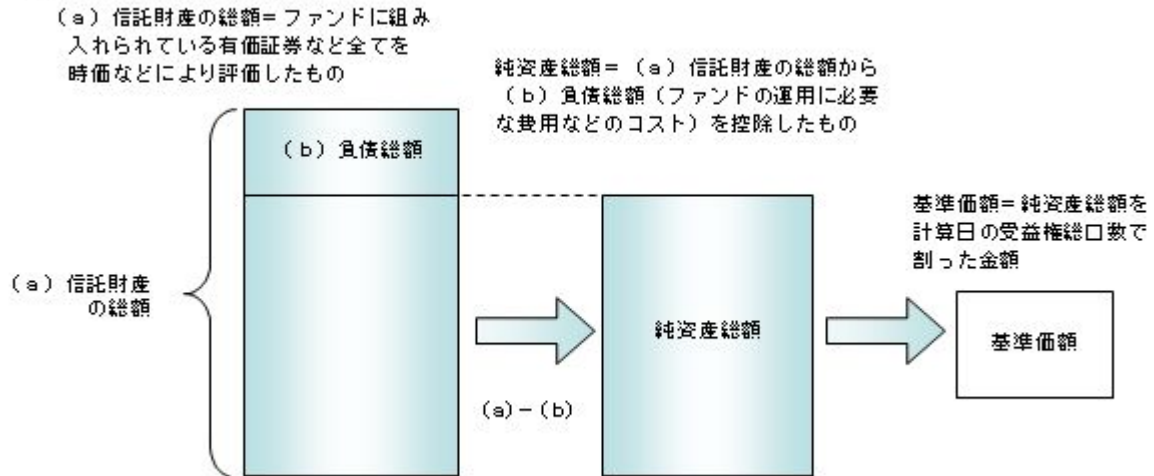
（a）信託財産の総額＝ファンドに組み入れられている有価証券など全てを時価などにより評価したもの

純資産総額＝（a）信託財産の総額から（b）負債総額（ファンドの運用に必要な費用などのコスト）を控除したもの

（b）負債総額

基準価額＝純資産総額を計算日の受益権総口数で割った金額

（a）信託財産の総額

純資産総額

基準価額

(a)－(b)